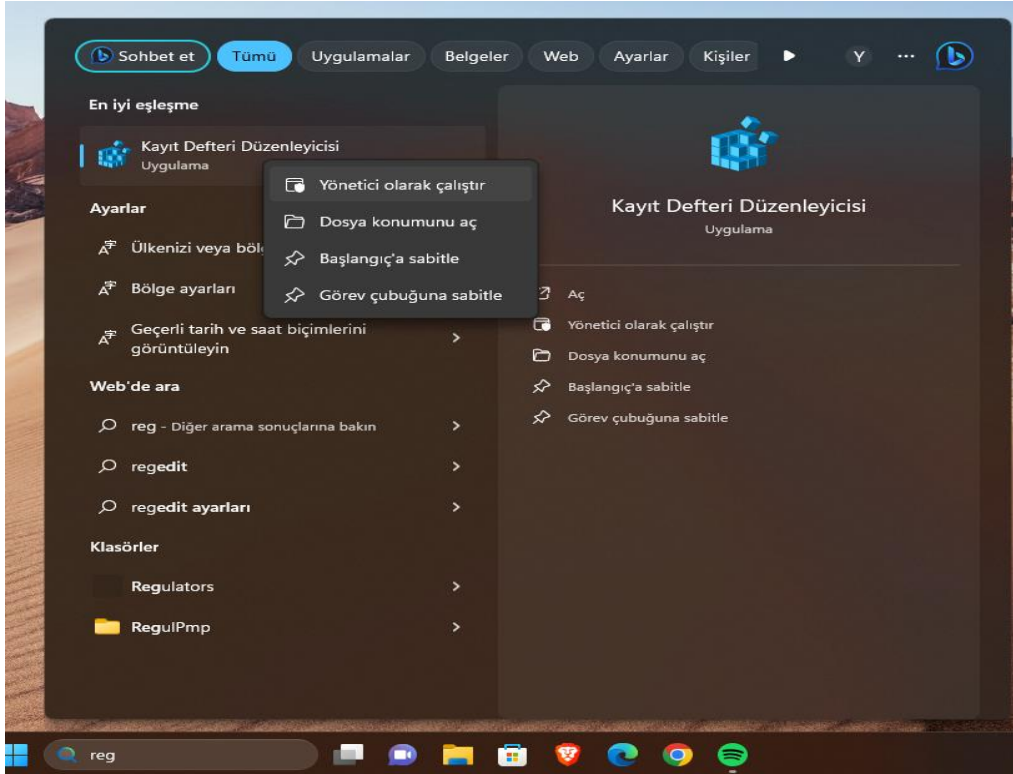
Sohbet et Tümü Uygulamalar Belgeler Web Ayarlar Kişiler Y ...

En iyi eşleşme

Kayıt Defteri Düzenleyicisi
Uygulama

Yönetici olarak çalıştır
Dosya konumunu aç
Başlangıç'a sabitle
Görev çubuğuna sabitle

Ayarlar

Ülkenizi veya böl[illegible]

Bölge ayarları

Geçerli tarih ve saat biçimlerini görüntüleyin

Web'de ara

reg - Diğer arama sonuçlarına bakın

regedit

regedit ayarları

Klasörler

Regulators

RegulPmp

Kayıt Defteri Düzenleyicisi
Uygulama

Aç
Yönetici olarak çalıştır
Dosya konumunu aç
Başlangıç'a sabitle
Görev çubuğuna sabitle

reg